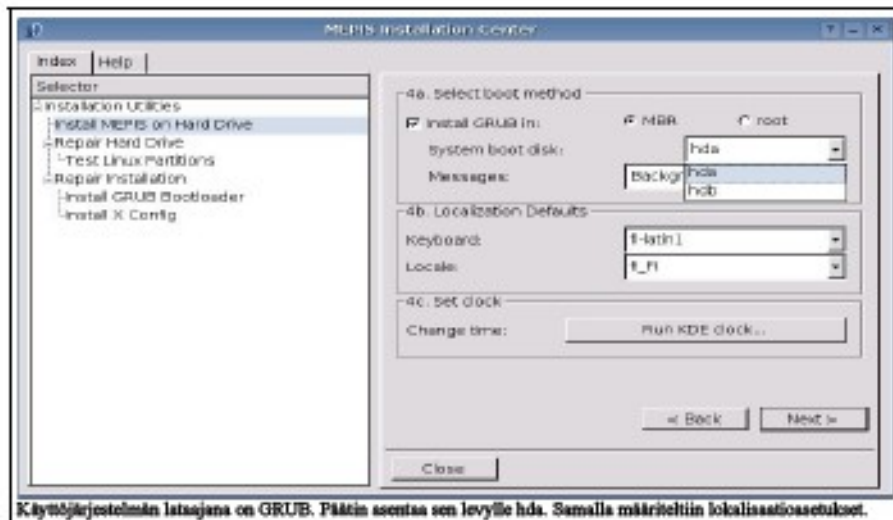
MEPIS Installation Center

Index Help

Selector
Installation Utilities
Install MEPIS on Hard Drive
Repair Hard Drive
Test Linux Partitions
Repair Installation
Install GRUB Bootloader
Install X Config

4a. Select boot method
Install GRUB in: MBR root
System boot disk: hda
Messages: Backgr hda hdb

4b. Localization Defaults
Keyboard: fi-latin1
Locale: fi_FI

4c. Set clock
Change time: Run KDE clock...

< Back Next >

Close

Käyttöjärjestelmän latasjana on GRUB. Päätin asentaa sen levylle hda. Samalla määriteltiin lokalisaatioasetukset.